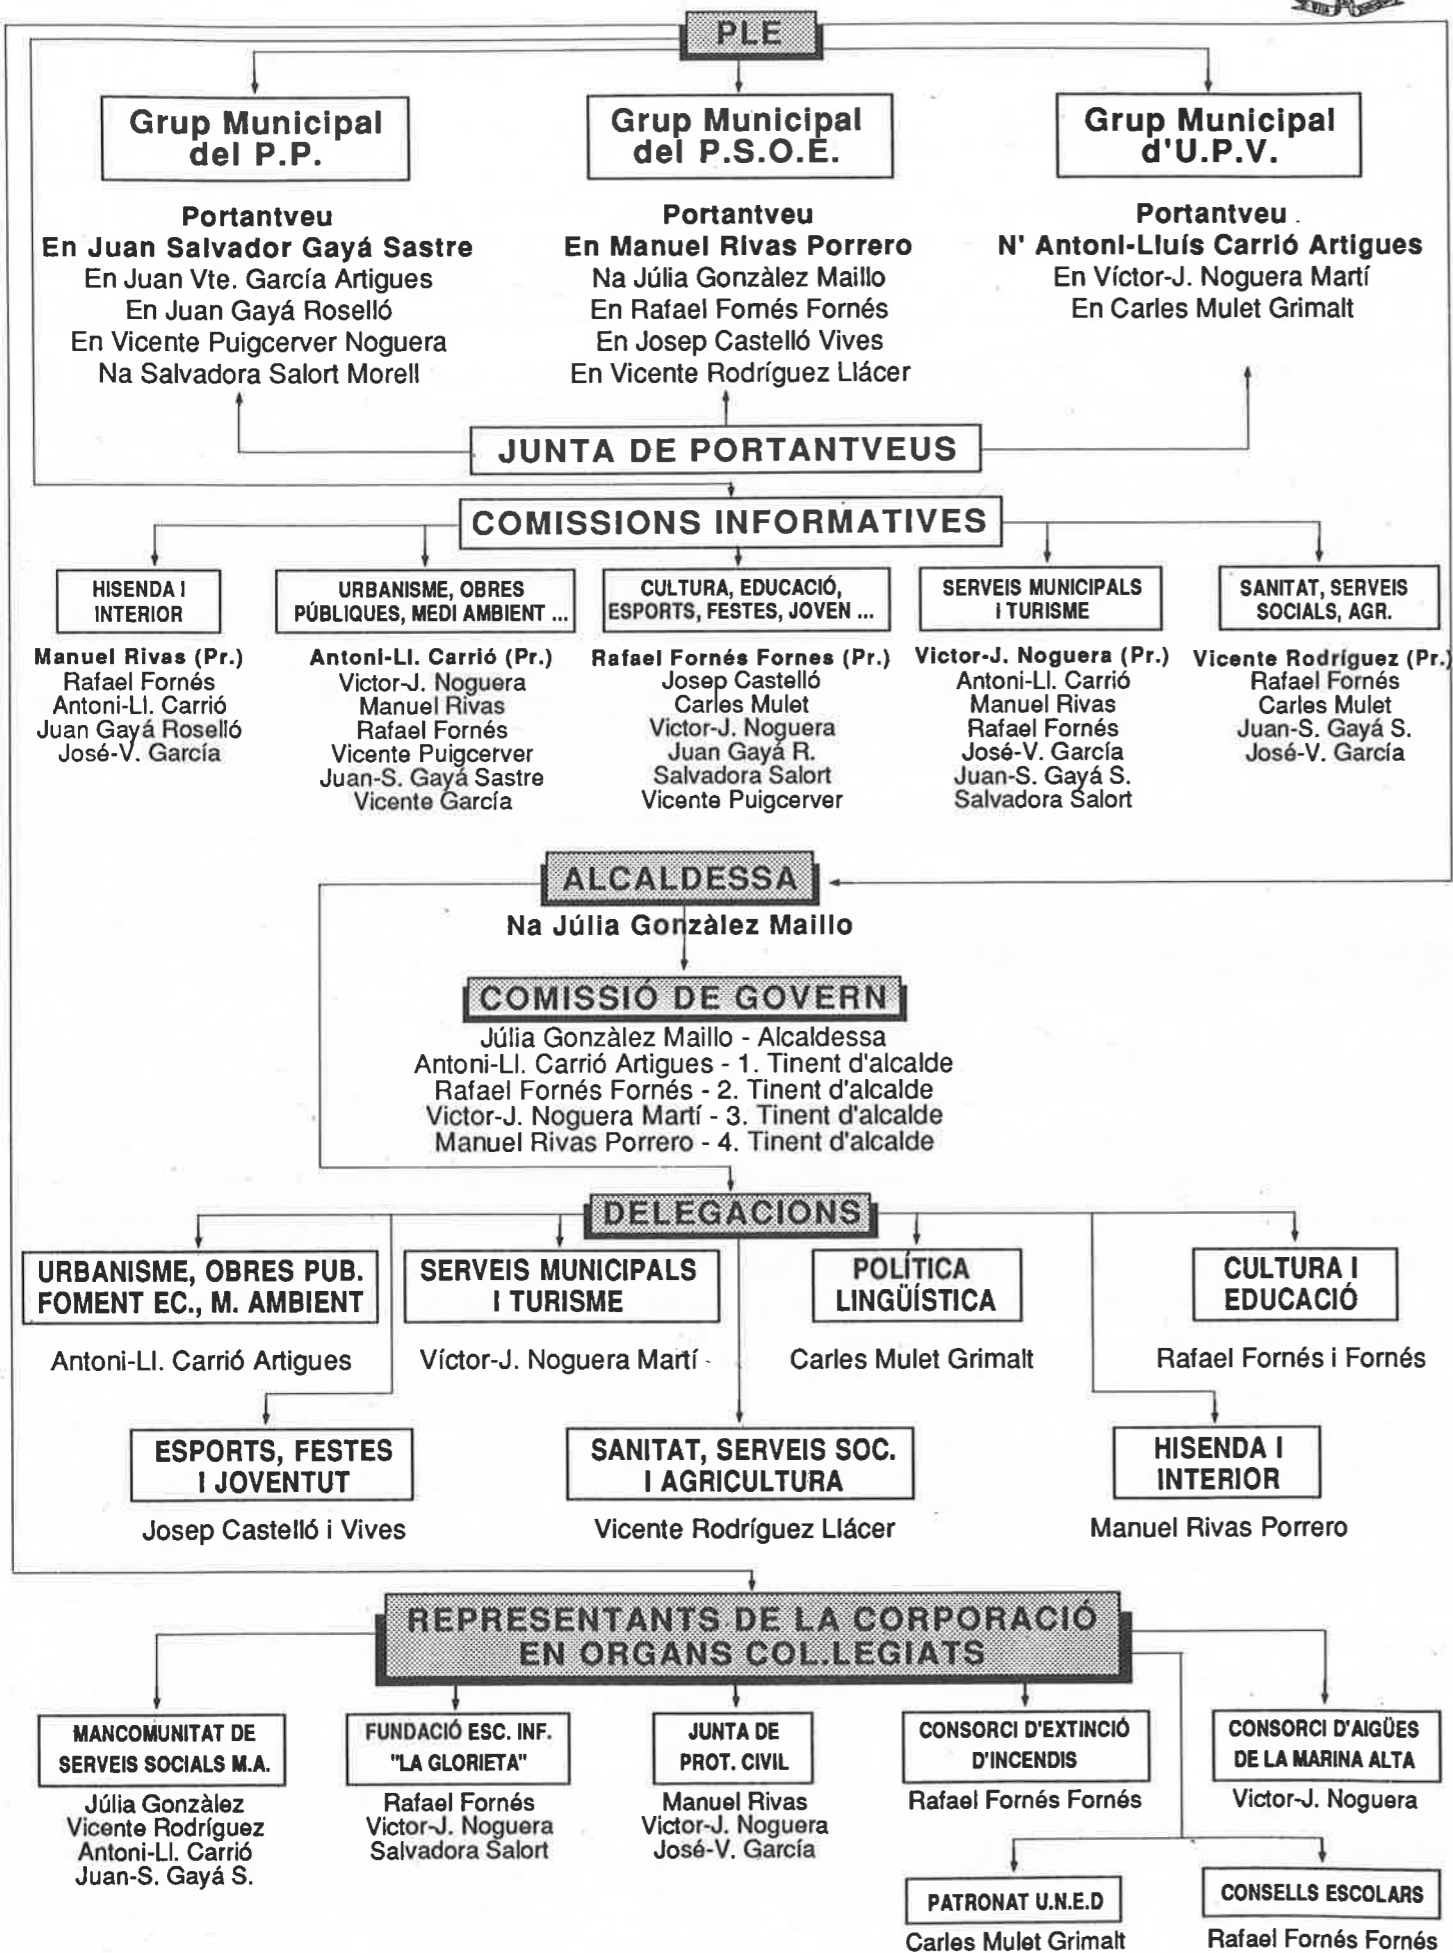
PLE

Grup Municipal del P.P.

Portantveu
En Juan Salvador Gayá Sastre
En Juan Vte. García Artigues
En Juan Gayá Roselló
En Vicente Puigcerver Noguera
Na Salvadora Salort Morell

Grup Municipal del P.S.O.E.

Portantveu
En Manuel Rivas Porrero
Na Júlia Gonzàlez Maillo
En Rafael Fornés Fornés
En Josep Castelló Vives
En Vicente Rodríguez Llácer

Grup Municipal d'U.P.V.

Portantveu
N' Antoni-Lluís Carrió Artigues
En Víctor-J. Noguera Martí
En Carles Mulet Grimalt

JUNTA DE PORTANTVEUS

COMISSIONS INFORMATIVES

HISENDA I INTERIOR

Manuel Rivas (Pr.)
Rafael Fornés
Antoni-Ll. Carrió
Juan Gayá Roselló
José-V. García

URBANISME, OBRES PÚBLIQUES, MEDI AMBIENT ...

Antoni-Ll. Carrió (Pr.)
Victor-J. Noguera
Manuel Rivas
Rafael Fornés
Vicente Puigcerver
Juan-S. Gayá Sastre
Vicente García

CULTURA, EDUCACIÓ, ESPORTS, FESTES, JOVEN ...

Rafael Fornés Fornes (Pr.)
Josep Castelló
Carles Mulet
Victor-J. Noguera
Juan Gayá R.
Salvadora Salort
Vicente Puigcerver

SERVEIS MUNICIPALS I TURISME

Victor-J. Noguera (Pr.)
Antoni-Ll. Carrió
Manuel Rivas
Rafael Fornés
José-V. García
Juan-S. Gayá S.
Salvadora Salort

SANITAT, SERVEIS SOCIALS, AGR.

Vicente Rodríguez (Pr.)
Rafael Fornés
Carles Mulet
Juan-S. Gayá S.
José-V. García

ALCALDESSA
Na Júlia Gonzàlez Maillo

COMISSIÓ DE GOVERN
Júlia Gonzàlez Maillo - Alcaldessa
Antoni-Ll. Carrió Artigues - 1. Tinent d'alcalde
Rafael Fornés Fornés - 2. Tinent d'alcalde
Victor-J. Noguera Martí - 3. Tinent d'alcalde
Manuel Rivas Porrero - 4. Tinent d'alcalde

DELEGACIONS

URBANISME, OBRES PUB. FOMENT EC., M. AMBIENT
Antoni-Ll. Carrió Artigues

SERVEIS MUNICIPALS I TURISME
Víctor-J. Noguera Martí

POLÍTICA LINGÜÍSTICA
Carles Mulet Grimalt

CULTURA I EDUCACIÓ
Rafael Fornés i Fornés

ESPORTS, FESTES I JOVENTUT
Josep Castelló i Vives

SANITAT, SERVEIS SOC. I AGRICULTURA
Vicente Rodríguez Llácer

HISENDA I INTERIOR
Manuel Rivas Porrero

REPRESENTANTS DE LA CORPORACIÓ EN ORGANS COL.LEGIATS

MANCOMUNITAT DE SERVEIS SOCIALS M.A.
Júlia Gonzàlez
Vicente Rodríguez
Antoni-Ll. Carrió
Juan-S. Gayá S.

FUNDACIÓ ESC. INF. "LA GLORIETA"
Rafael Fornés
Victor-J. Noguera
Salvadora Salort

JUNTA DE PROT. CIVIL
Manuel Rivas
Victor-J. Noguera
José-V. García

CONSORCI D'EXTINCIÓ D'INCENDIS
Rafael Fornés Fornés

CONSORCI D'AIGÜES DE LA MARINA ALTA
Victor-J. Noguera

PATRONAT U.N.E.D
Carles Mulet Grimalt

CONSELLS ESCOLARS
Rafael Fornés Fornés